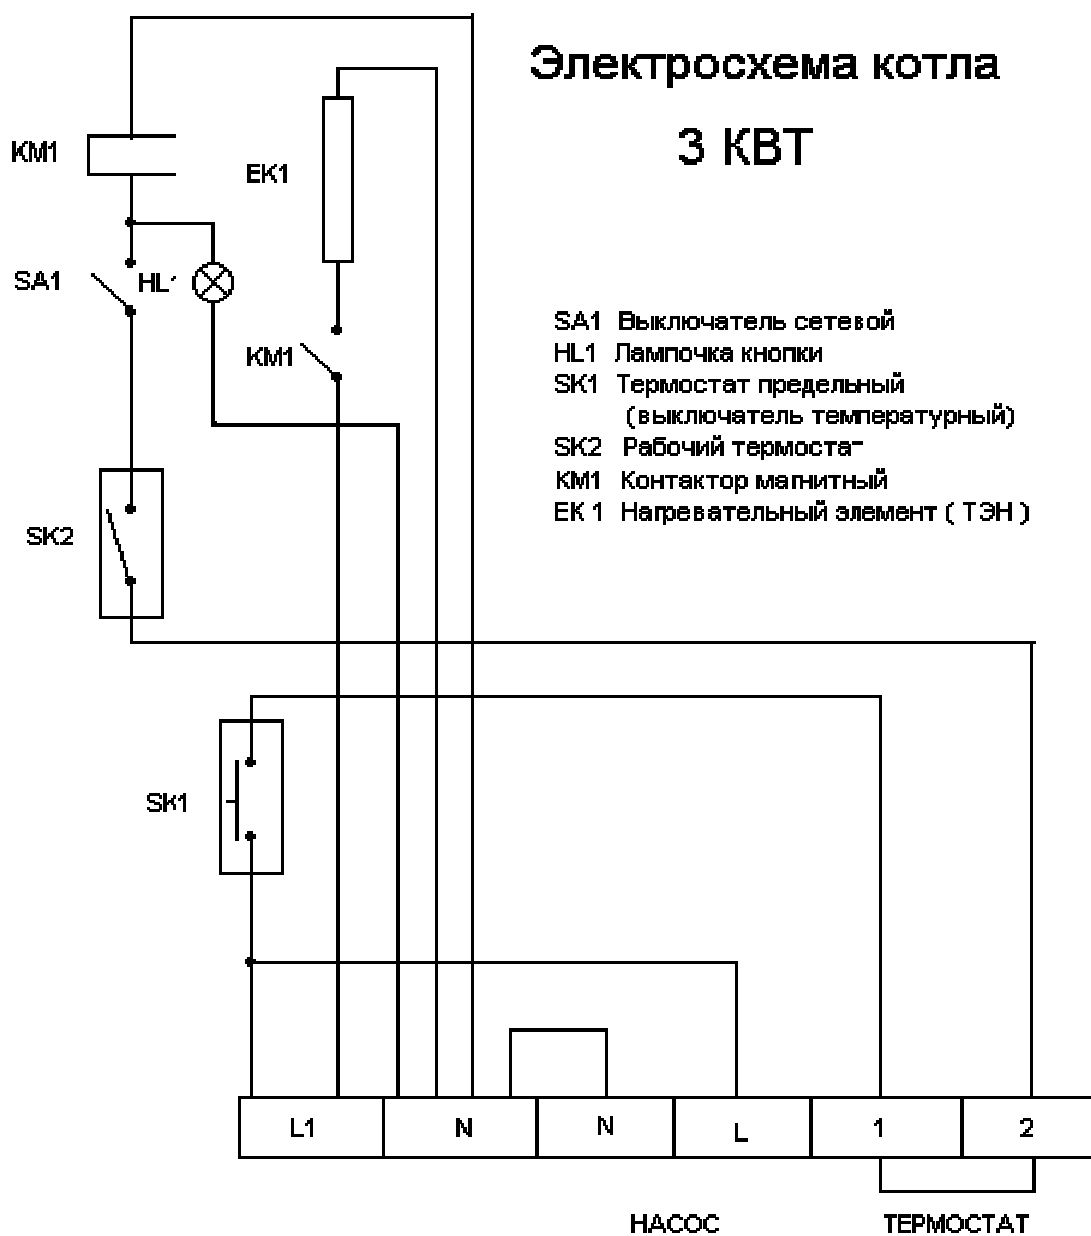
Электросхема котла

3 КВТ

KM1

EK1

SA1

HL1

KM1

SK2

SA1 Выключатель сетевой
HL1 Лампочка кнопки
SK1 Термостат предельный
(выключатель температурный)
SK2 Рабочий термостат
KM1 Контактор магнитный
EK 1 Нагревательный элемент ( ТЭН )

SK1

| L1 | N | N | L | 1 | 2 |
|---|---|---|---|---|---|

НАСОС

ТЕРМОСТАТ